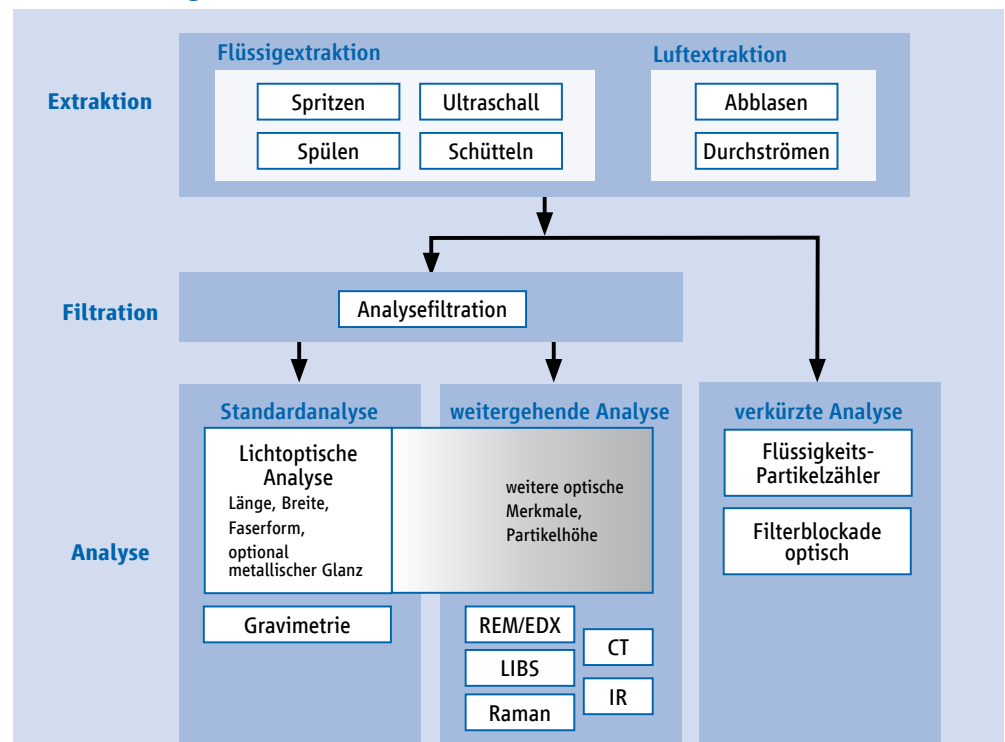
Extraktion

Flüssigextraktion

Spritzen

Ultraschall

Spülen

Schütteln

Luftextraktion

Abblasen

Durchströmen

Filtration

Analysefiltration

Analyse

Standardanalyse

Lichtoptische Analyse
Länge, Breite, Faserform, optional metallischer Glanz

Gravimetrie

weitergehende Analyse

weitere optische Merkmale, Partikelhöhe

REM/EDX

LIBS

Raman

CT

IR

verkürzte Analyse

Flüssigkeits-Partikelzähler

Filterblockade optisch